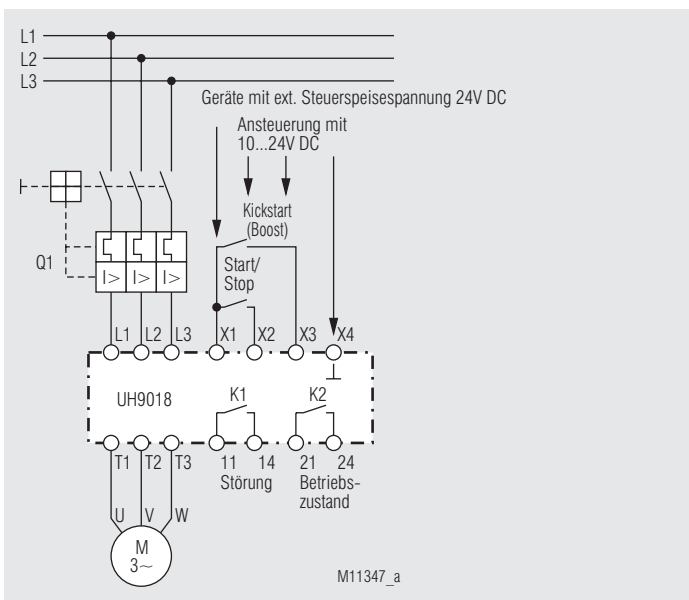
L1
L2
L3
Geräte mit ext. Steuerspeisespannung 24V DC
Ansteuerung mit 10...24V DC
Kickstart (Boost)
Start/ Stop
Q1
I>
I>
I>
L1 L2 L3 X1 X2 X3 X4
UH9018
K1
K2
T1 T2 T3 11 14 21 24
Störung
Betriebszustand
U V W
M 3~
M11347_a